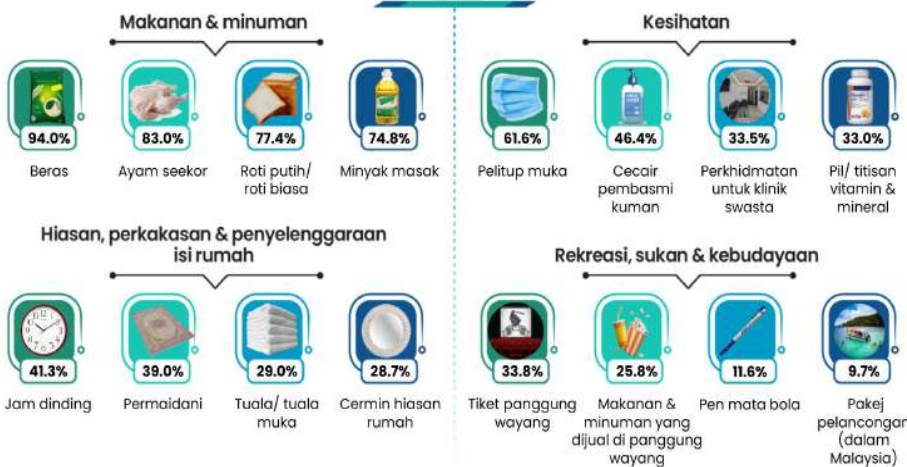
Makanan & minuman

94.0%
Beras

83.0%
Ayam seekor

77.4%
Roti putih/ roti biasa

74.8%
Minyak masak

Kesihatan

61.6%
Pelitup muka

46.4%
Cecair pembasmi kuman

33.5%
Perkhidmatan untuk klinik swasta

33.0%
Pil/ titisan vitamin & mineral

Hiasan, perkakasan & penyelenggaraan isi rumah

41.3%
Jam dinding

39.0%
Permaidani

29.0%
Tuala/ tuala muka

28.7%
Cermin hiasan rumah

Rekreasi, sukan & kebudayaan

33.8%
Tiket panggung wayang

25.8%
Makanan & minuman yang dijual di panggung wayang

11.6%
Pen mata bola

9.7%
Pakej pelancongan (dalam Malaysia)